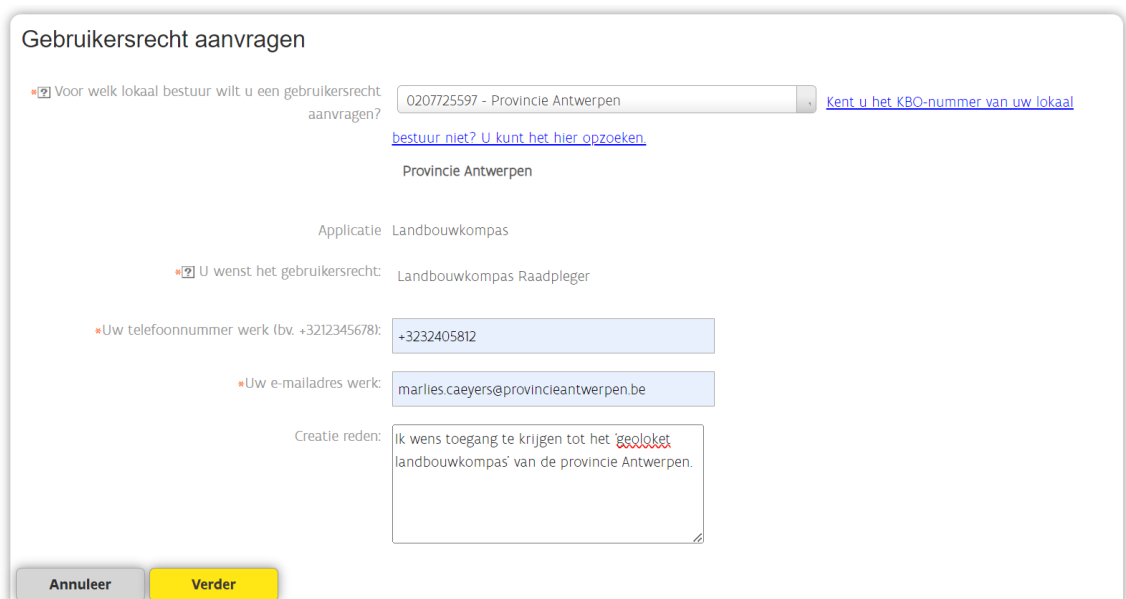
Gebruikersrecht aanvragen

*? Voor welk lokaal bestuur wilt u een gebruikersrecht aanvragen?

0207725597 - Provincie Antwerpen

Kent u het KBO-nummer van uw lokaal bestuur niet? U kunt het hier opzoeken.

Provincie Antwerpen

Applicatie Landbouwkompas

*? U wenst het gebruikersrecht: Landbouwkompas Raadpleger

*Uw telefoonnummer werk (bv. +3212345678): +3232405812

*Uw e-mailadres werk: marlies.caeyers@provincieantwerpen.be

Creatie reden: Ik wens toegang te krijgen tot het 'geoloket landbouwkompas' van de provincie Antwerpen.

Annuleer

Verder